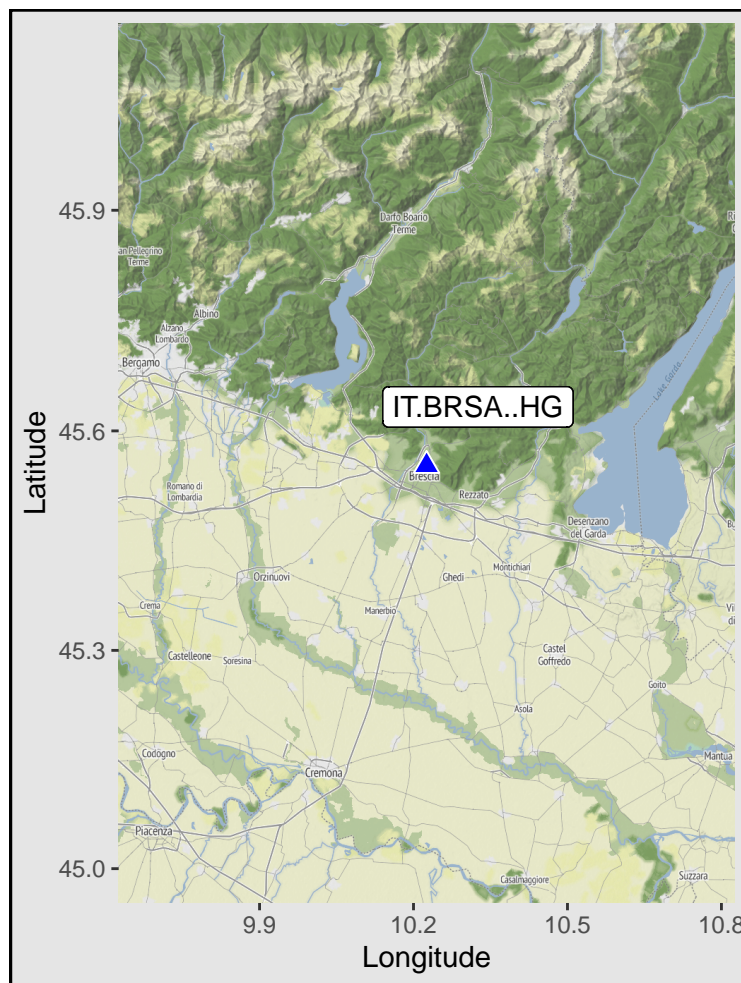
45.9
45.6
45.3
45.0
Latitude
9.9
10.2
10.5
10.8
Longitude
IT.BRSA..HG
San Pellegrino Terme
Darfo Boario Terme
Albino
Alzano Lombardo
Bergamo
Lake Garda
Brescia
Rezzato
Desenzano del Garda
Romano di Lombardia
Orzinuovi
Ghedi
Montichiari
Crema
Manerbio
Castelleone
Soresina
Castel Goffredo
Goito
Asola
Codogno
Cremona
Mantua
Piacenza
Casalmaggiore
Suzzara